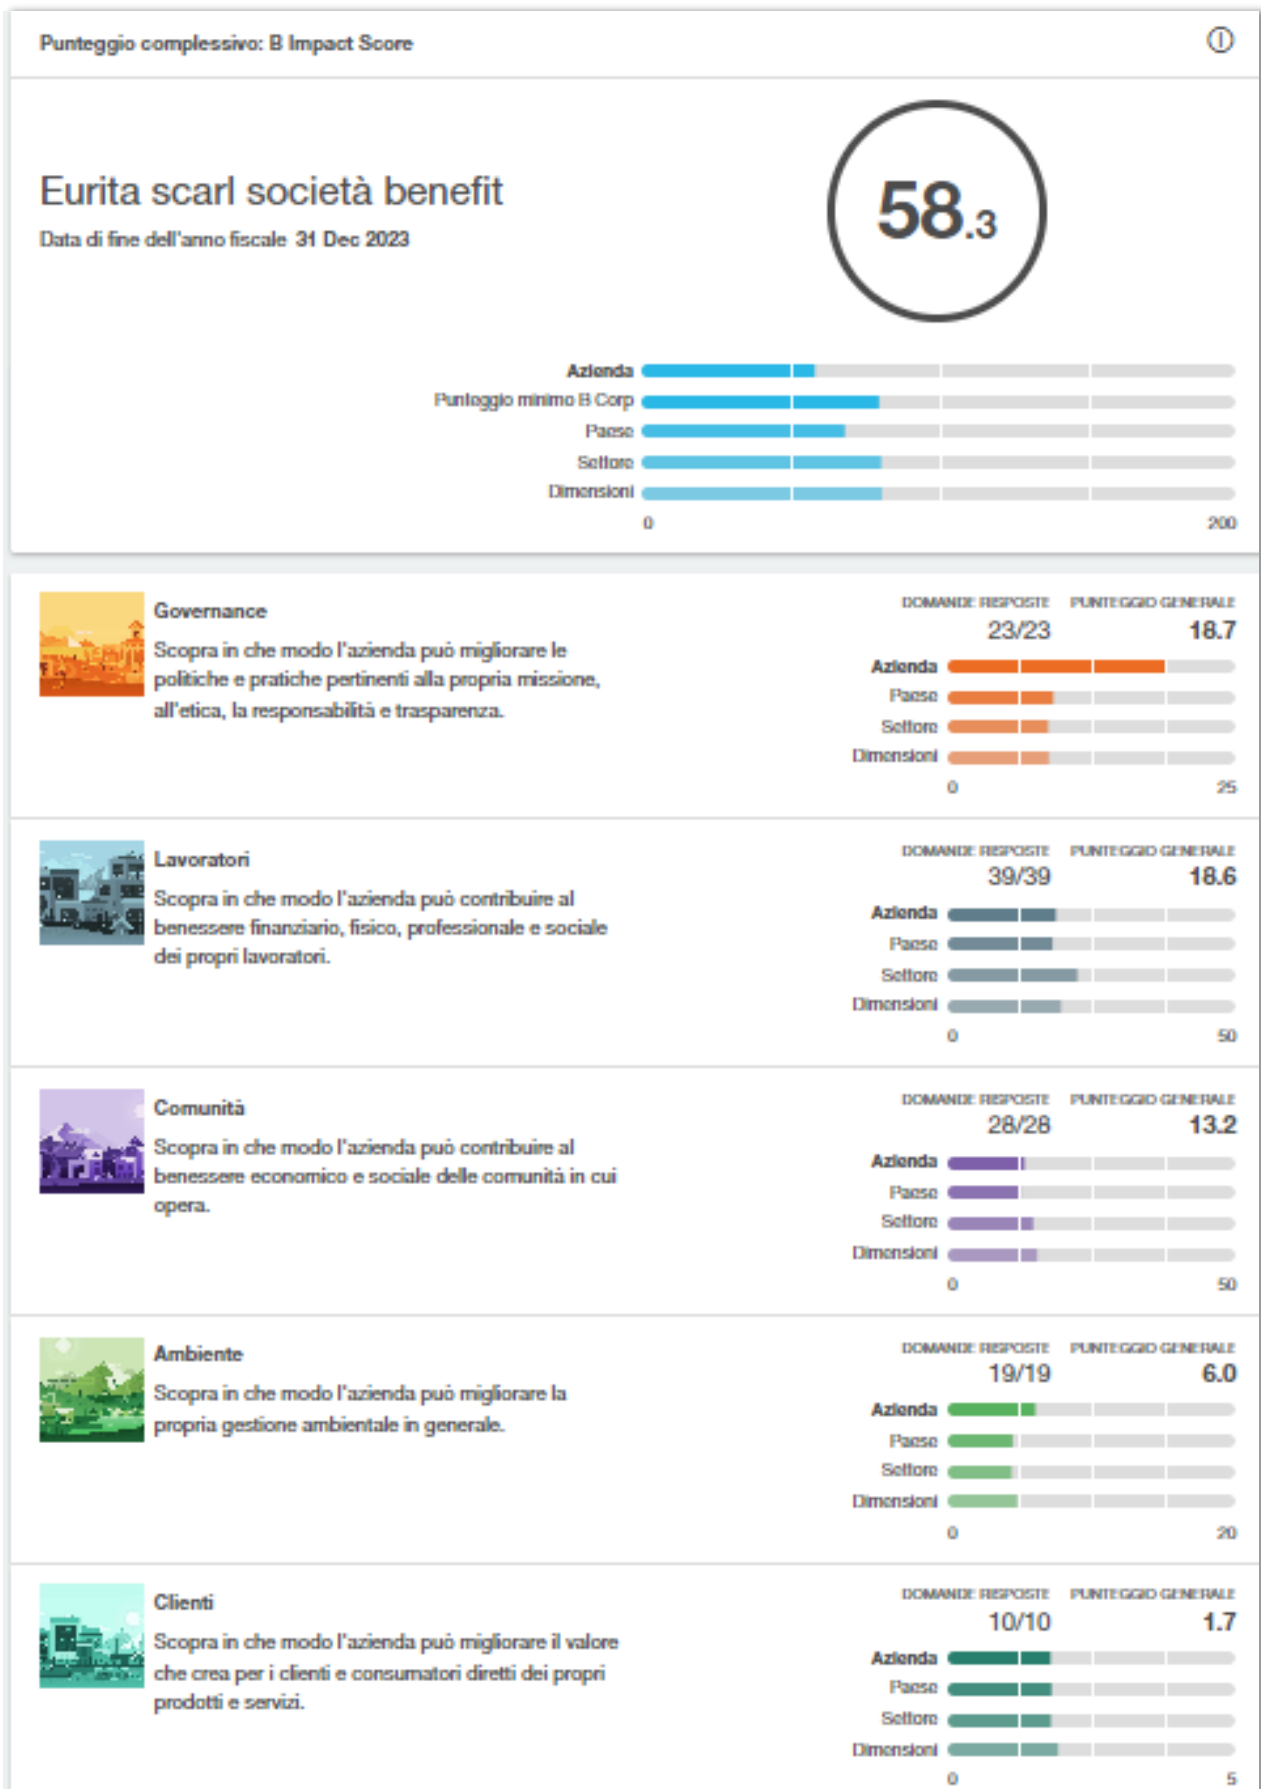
Punteggio complessivo: B Impact Score

ⓘ

Eurita scarl società benefit

Data di fine dell'anno fiscale 31 Dec 2023

58.3

Azienda
Punteggio minimo B Corp
Paese
Settore
Dimensioni
0
200

Governance

Scopra in che modo l'azienda può migliorare le politiche e pratiche pertinenti alla propria missione, all'etica, la responsabilità e trasparenza.

DOMANDE RISPOSTE 23/23
PUNTEGGIO GENERALE 18.7

Azienda
Paese
Settore
Dimensioni
0
25

Lavoratori

Scopra in che modo l'azienda può contribuire al benessere finanziario, fisico, professionale e sociale dei propri lavoratori.

DOMANDE RISPOSTE 39/39
PUNTEGGIO GENERALE 18.6

Azienda
Paese
Settore
Dimensioni
0
50

Comunità

Scopra in che modo l'azienda può contribuire al benessere economico e sociale delle comunità in cui opera.

DOMANDE RISPOSTE 28/28
PUNTEGGIO GENERALE 13.2

Azienda
Paese
Settore
Dimensioni
0
50

Ambiente

Scopra in che modo l'azienda può migliorare la propria gestione ambientale in generale.

DOMANDE RISPOSTE 19/19
PUNTEGGIO GENERALE 6.0

Azienda
Paese
Settore
Dimensioni
0
20

Clienti

Scopra in che modo l'azienda può migliorare il valore che crea per i clienti e consumatori diretti dei propri prodotti e servizi.

DOMANDE RISPOSTE 10/10
PUNTEGGIO GENERALE 1.7

Azienda
Paese
Settore
Dimensioni
0
5